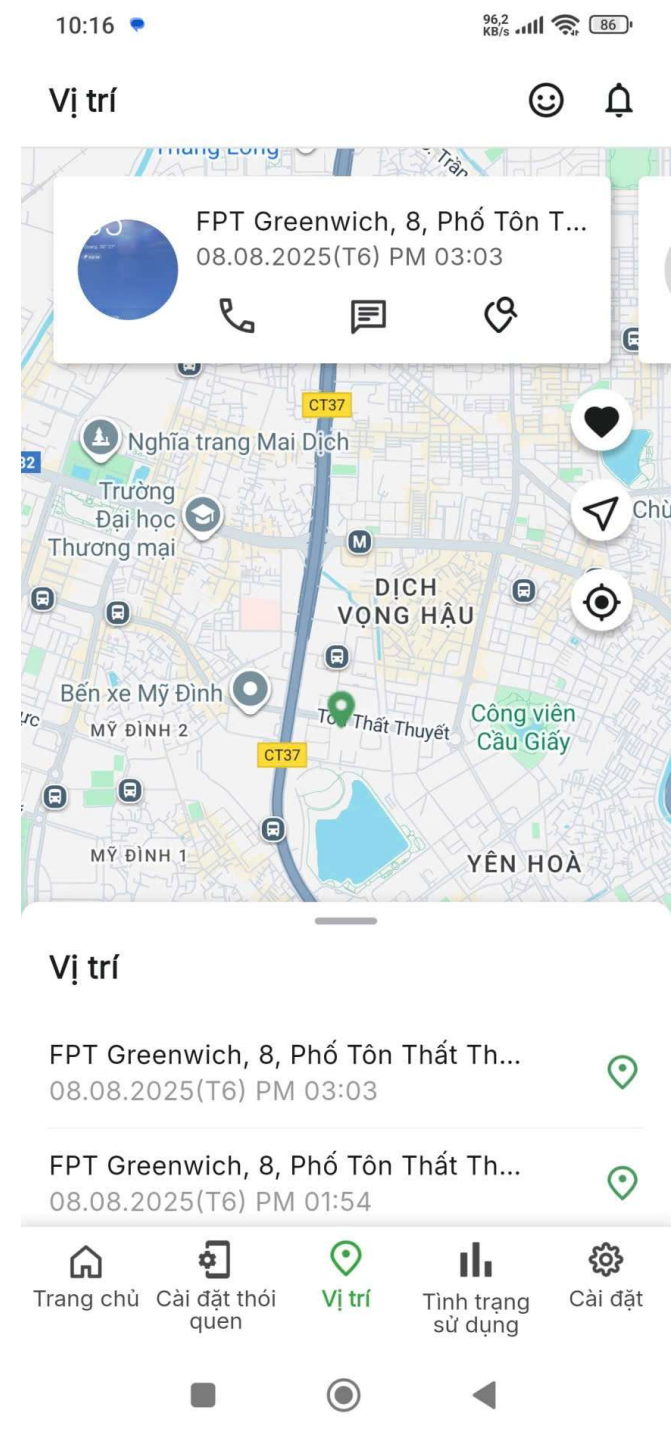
10:16

96,2 KB/s 86

Vị trí

Thăng Long

Trần

FPT Greenwich, 8, Phố Tôn T...
08.08.2025(T6) PM 03:03

CT37

Nghĩa trang Mai Dịch

32

Trường Đại học Thương mại

Chù

M

DỊCH VỌNG HẬU

Bến xe Mỹ Đình

MỸ ĐÌNH 2

Tôn Thất Thuyết

Công viên Cầu Giấy

CT37

MỸ ĐÌNH 1

YÊN HOÀ

Vị trí

FPT Greenwich, 8, Phố Tôn Thất Th...
08.08.2025(T6) PM 03:03

FPT Greenwich, 8, Phố Tôn Thất Th...
08.08.2025(T6) PM 01:54

Trang chủ
Cài đặt thói quen
Vị trí
Tình trạng sử dụng
Cài đặt